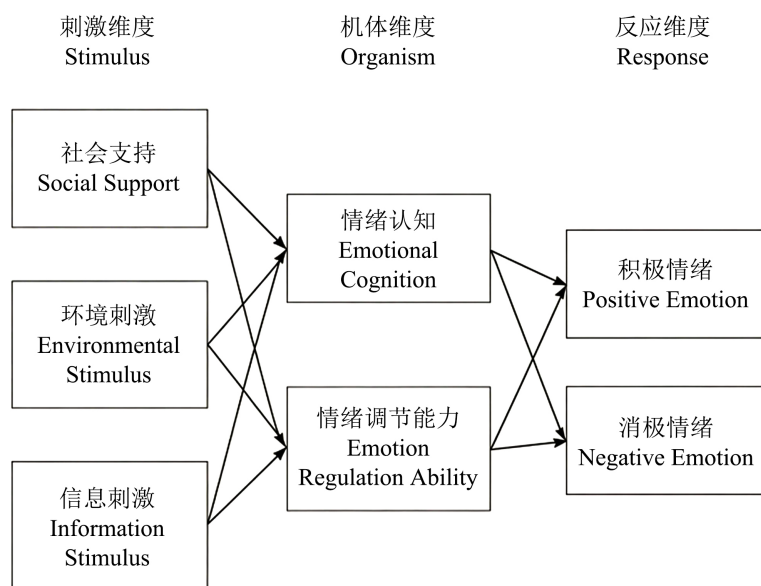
刺激维度
Stimulus

机体维度
Organism

反应维度
Response

社会支持
Social Support

环境刺激
Environmental
Stimulus

信息刺激
Information
Stimulus

情绪认知
Emotional
Cognition

情绪调节能力
Emotion
Regulation Ability

积极情绪
Positive Emotion

消极情绪
Negative Emotion